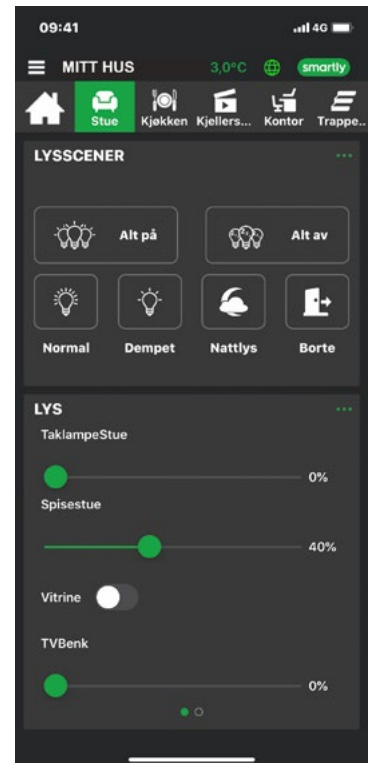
09:41

4G

MITT HUS

3,0°C

smartly

Stue

Kjøkken

Kjellers...

Kontor

Trappe...

LYSSCENER

...

Alt på

Alt av

Normal

Dempet

Nattlys

Borte

LYS

...

TaklampeStue

0%

Spisestue

40%

Vitrine

TVBenk

0%